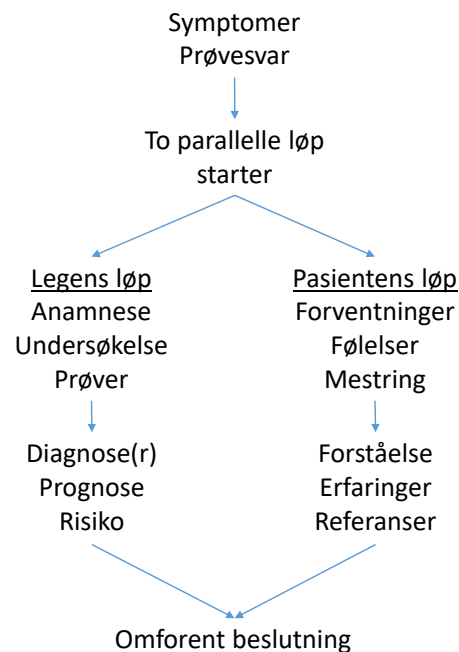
Symptomer
Prøvesvar

To parallelle løp
starter

Legens løp
Anamnese
Undersøkelse
Prøver

Diagnose(r)
Prognose
Risiko

Pasientens løp
Forventninger
Følelser
Mestring

Forståelse
Erfaringer
Referanser

Omforent beslutning